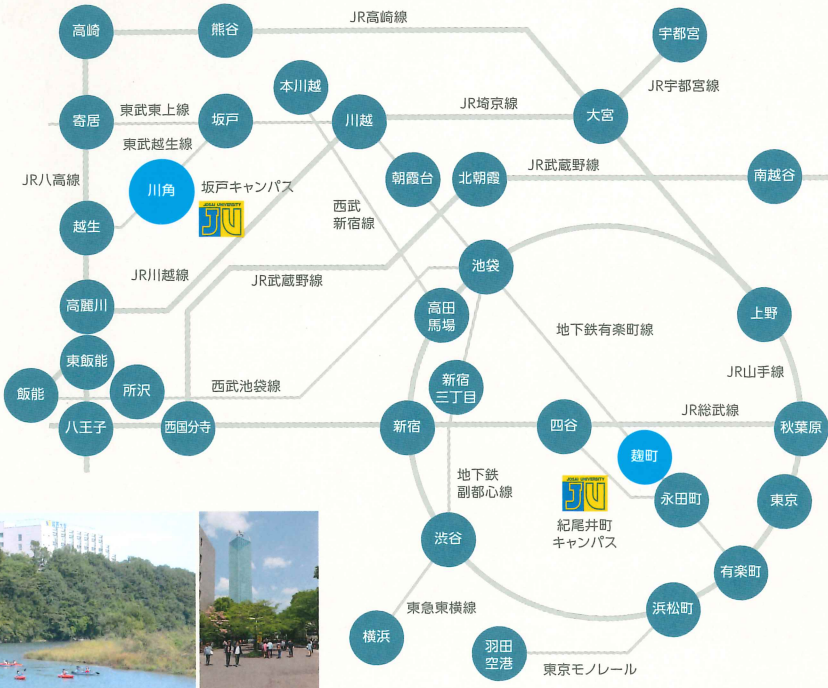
高崎
熊谷
JR高崎線
宇都宮
JR宇都宮線
本川越
寄居
東武東上線
坂戸
川越
JR埼京線
大宮
東武越生線
朝霞台
北朝霞
JR武蔵野線
南越谷
JR八高線
川角
坂戸キャンパス
JOSAI UNIVERSITY
JU
越生
西武
新宿線
池袋
JR川越線
JR武蔵野線
高麗川
高田
馬場
地下鉄有楽町線
上野
東飯能
飯能
所沢
新宿
三丁目
JR山手線
西武池袋線
八王子
西国分寺
新宿
四谷
JR総武線
秋葉原
麹町
地下鉄
副都心線
JOSAI UNIVERSITY
JU
紀尾井町
キャンパス
永田町
東京
渋谷
有楽町
東急東横線
浜松町
横浜
羽田
空港
東京モノレール